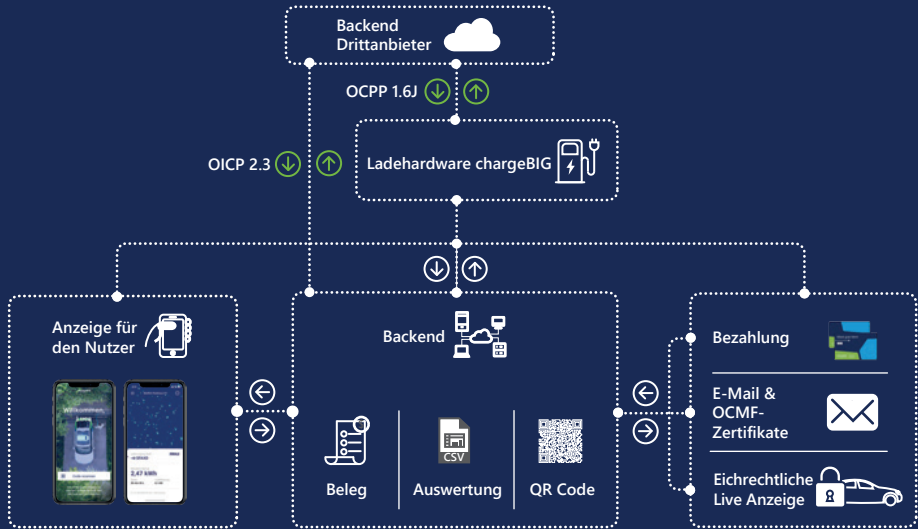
Backend Drittanbieter

OCPP 1.6J

OICP 2.3

Ladehardware chargeBIG

Anzeige für den Nutzer

Willkommen

2,47 kWh

Backend

Beleg

CSV

Auswertung

QR Code

Bezahlung

E-Mail & OCMF-Zertifikate

Eichrechtliche Live Anzeige